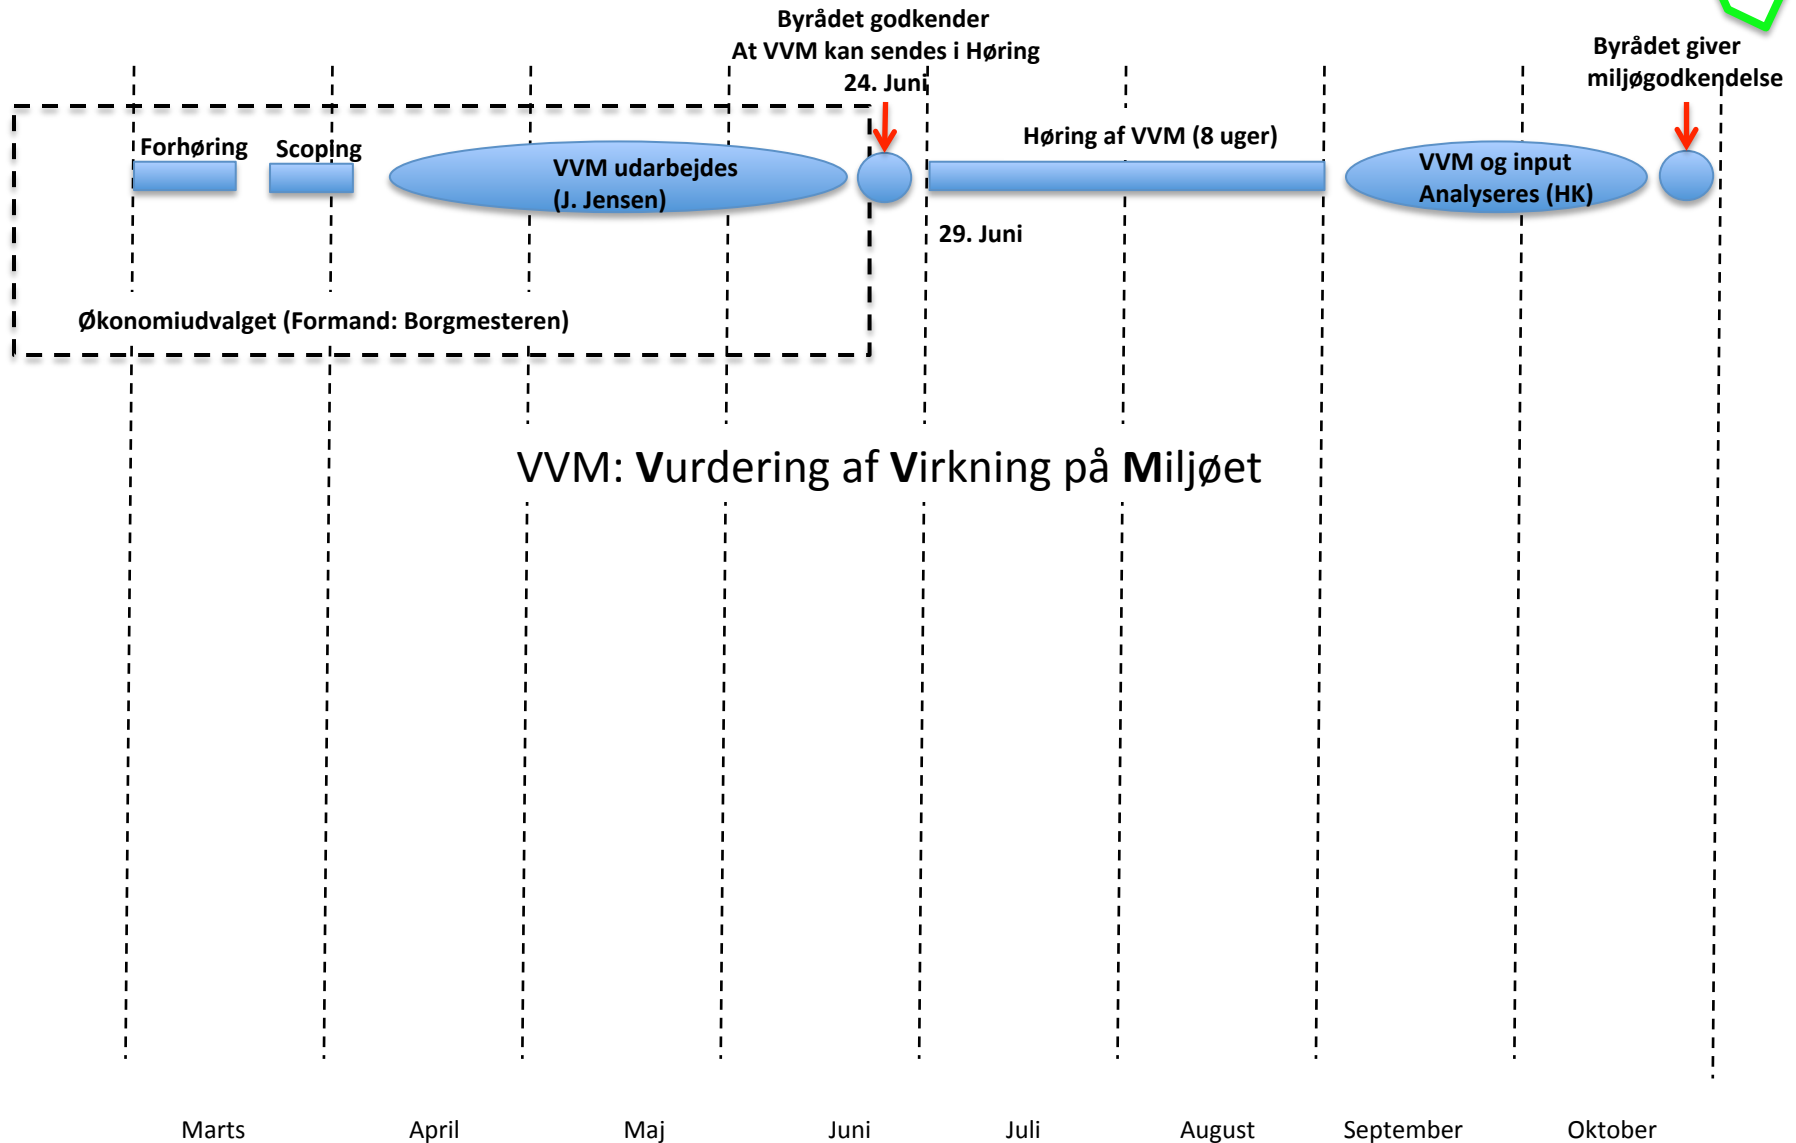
Byrådet godkender
At VVM kan sendes i Høring
24. Juni

Byrådet giver
miljøgodkendelse

Forhøring

Scoping

VVM udarbejdes
(J. Jensen)

Høring af VVM (8 uger)

VVM og input
Analyseres (HK)

29. Juni

Økonomiudvalget (Formand: Borgmesteren)

VVM: Vurdering af Virkning på Miljøet

Marts

April

Maj

Juni

Juli

August

September

Oktober